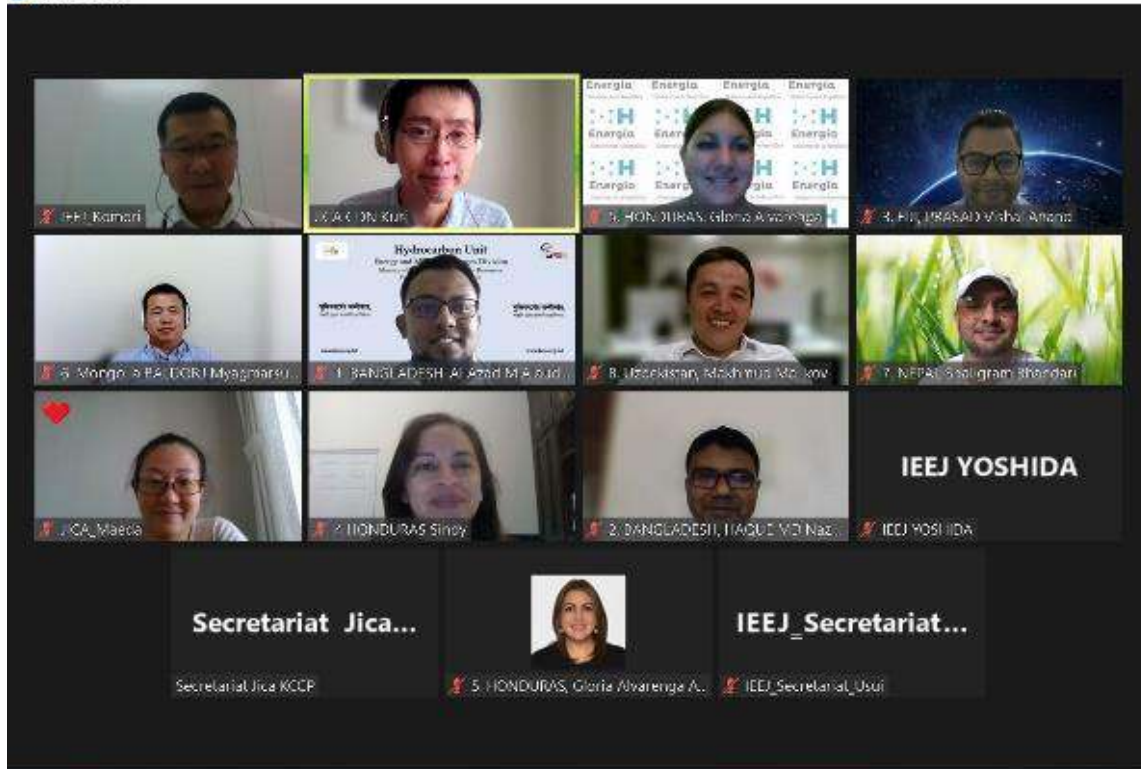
IEEJ Komori

JICA CIN Kuk

Energia Energia Energia Energia
Energia Energia Energia
Energia Energia Energia

5. HONDURAS, Gloria Alvarenga

3. FIJI, PRASAD Vishal Anand

6. Mongolia BATDORJ Myagmarsu...

Hydrocarbon Unit

1. BANGLADESH, Al Azad M A Sud...

8. Uzbekistan, Makhmud Ma...kov

7. NEPAL Saligram Bhandari

JICA_Maeda

4 HONDURAS Sindy

2. BANGLADESH, HAQUE MD Naz...

IEEJ YOSHIDA

IEEJ YOSHIDA

Secretariat Jica...

Secretariat Jica KCCP

5. HONDURAS, Gloria Alvarenga A...

IEEJ_Secretariat...

IEEJ_Secretariat_Usui